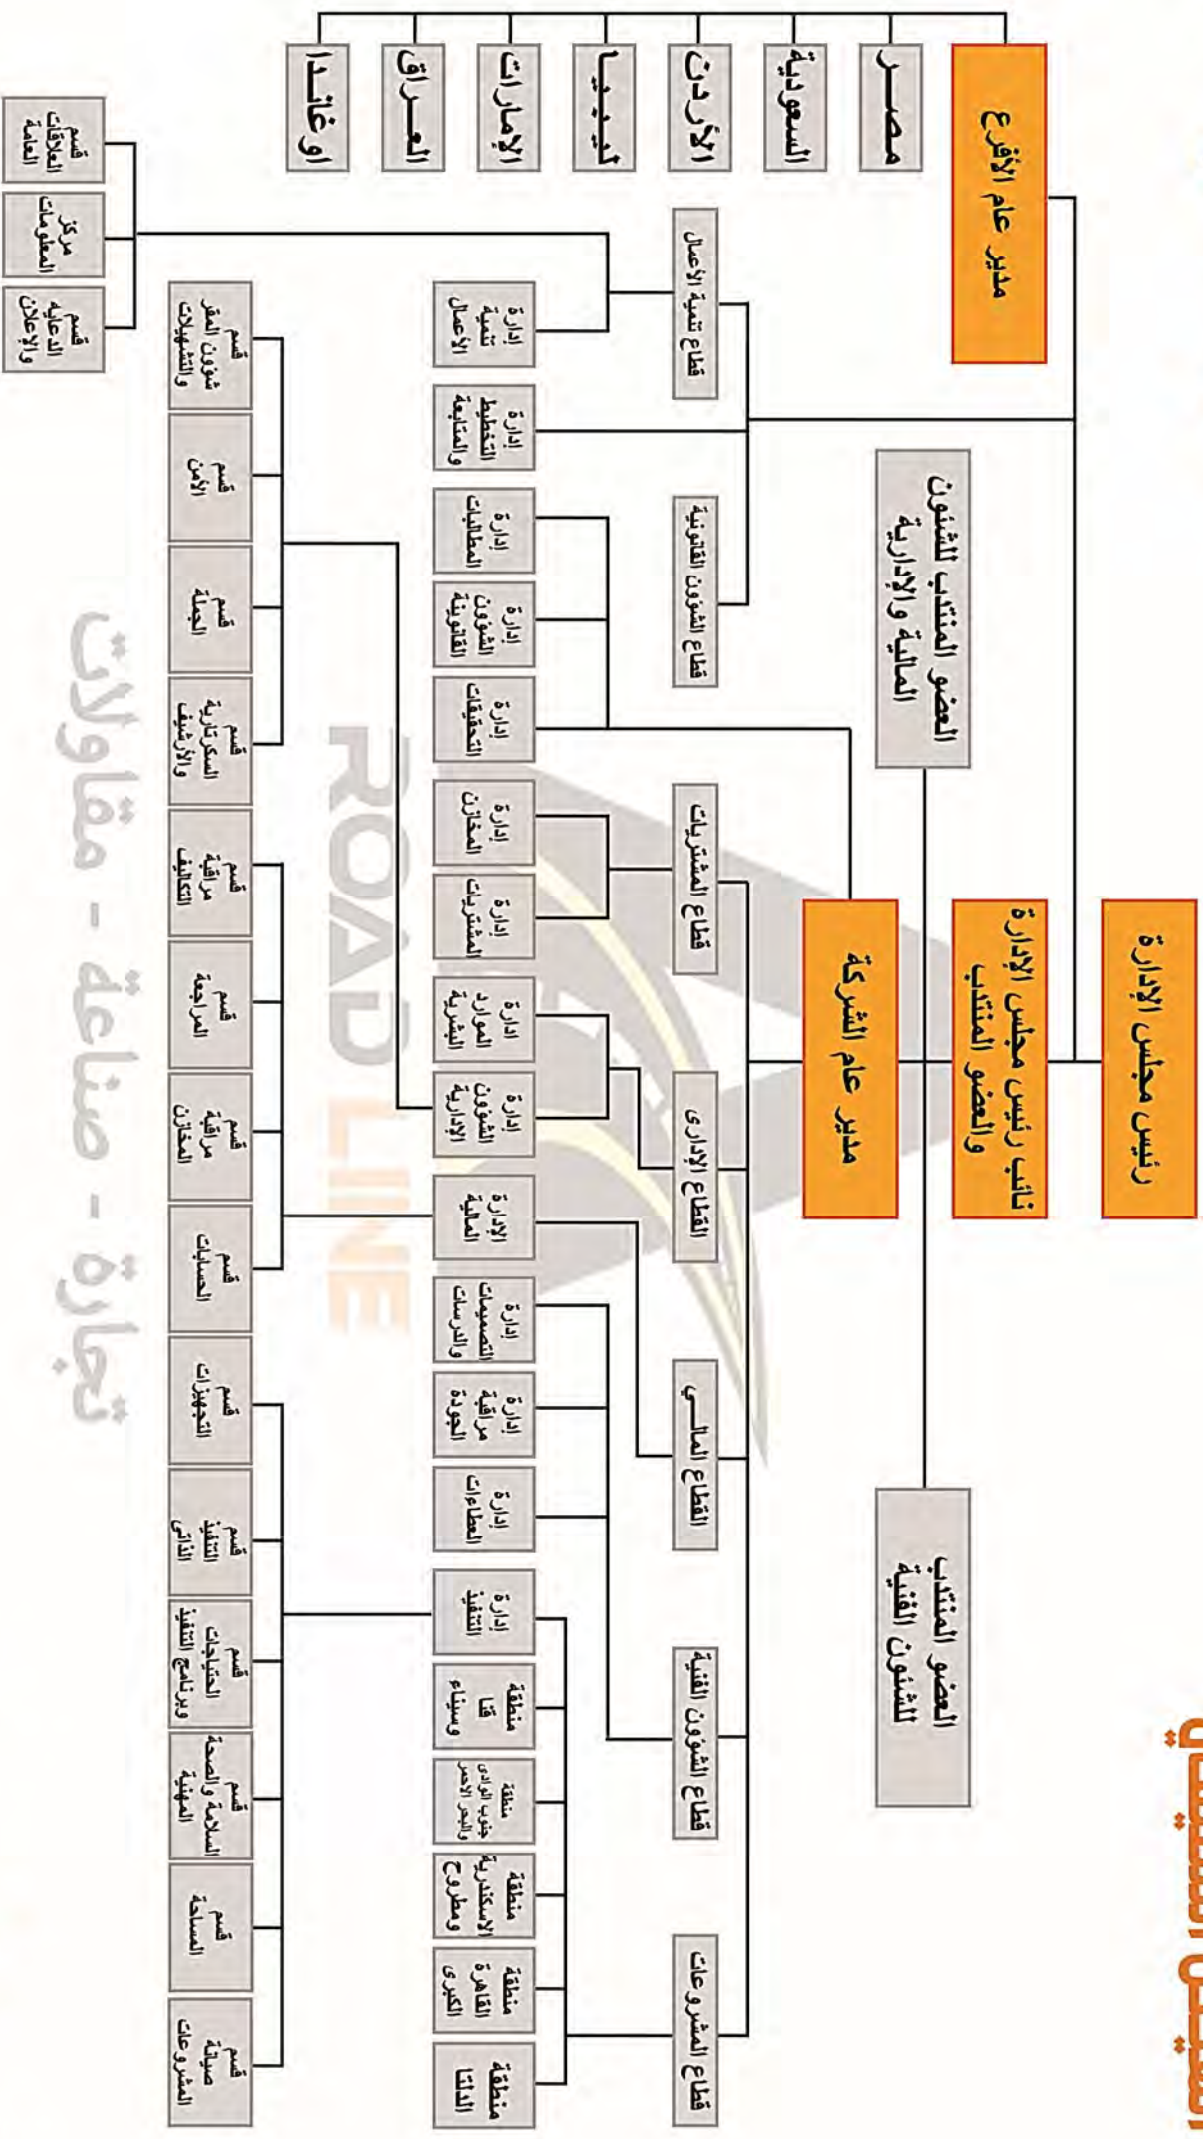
رئيس مجلس الإدارة

نائب رئيس مجلس الإدارة والعضو المنتدب

مدير عام الشركة

العضو المنتدب للشئون المالية والإدارية

العضو المنتدب للشئون الفنية

مدير عام الأفرع

مصر

السعودية

الأردن

ليبيا

الإمارات

العراق

اوغندا

قطاع تنمية الأعمال

قطاع الشئون القانونية

قطاع المشتريات

القطاع الإدارى

القطاع المالى

قطاع الشئون الفنية

قطاع المشروعات

إدارة تنمية الأعمال

إدارة التخطيط والمتابعة

إدارة المطالبات

إدارة الشئون القانونية

إدارة التحقيقات

إدارة المخازن

إدارة المشتريات

إدارة الموارد البشرية

إدارة الشئون الإدارية

الإدارة المالية

إدارة التصميمات والدراسات

إدارة مراقبة الجودة

إدارة العطاءات

إدارة التنفيذ

منطقة قنا وسيناء

منطقة جنوب الوادى والبحر الأحمر

منطقة الإسكندرية ومطروح

منطقة القاهرة الكبرى

منطقة الدلتا

قسم العلاقات العامة

مركز المعلومات

قسم الدعاية والإعلان

قسم شئون المقر والتشهيلات

قسم الأمن

قسم الحركة

قسم السكرتارية والأرشيف

قسم مراقبة التكاليف

قسم المراجعة

قسم مراقبة المخازن

قسم الحسابات

قسم التجهيزات

قسم التنفيذ الذاتي

قسم احتياجات وبرنامج التنفيذ

قسم السلامة والصحة المهنية

قسم المساحة

قسم صيانة المشروعات

ROAD LINE

تجارة - صناعة - مقاولات